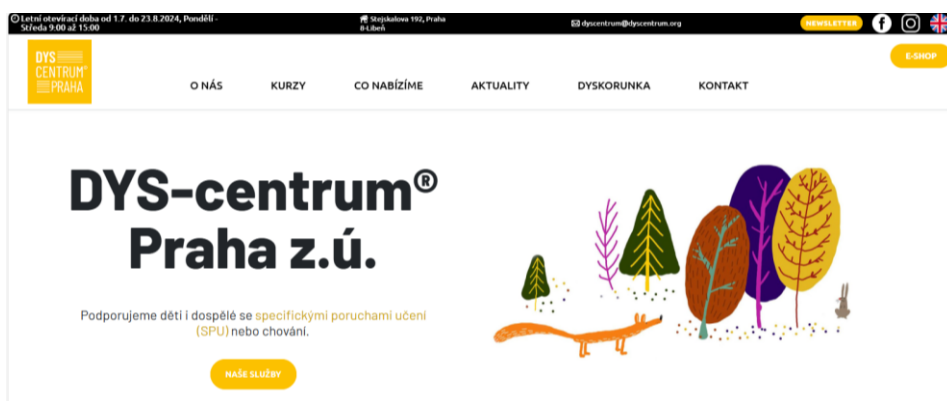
Letní otevírací doba od 1.7. do 23.8.2024, Pondělí - Středa 9:00 až 15:00

Stejskalova 192, Praha 8-Libeň

dyscentrum@dyscentrum.org

NEWSLETTER

DYS CENTRUM® PRAHA

E-SHOP

O NÁS

KURZY

CO NABÍZÍME

AKTUALITY

DYSKORUNKA

KONTAKT

DYS-centrum® Praha z.ú.

Podporujeme děti i dospělé se specifickými poruchami učení (SPU) nebo chování.

NAŠE SLUŽBY